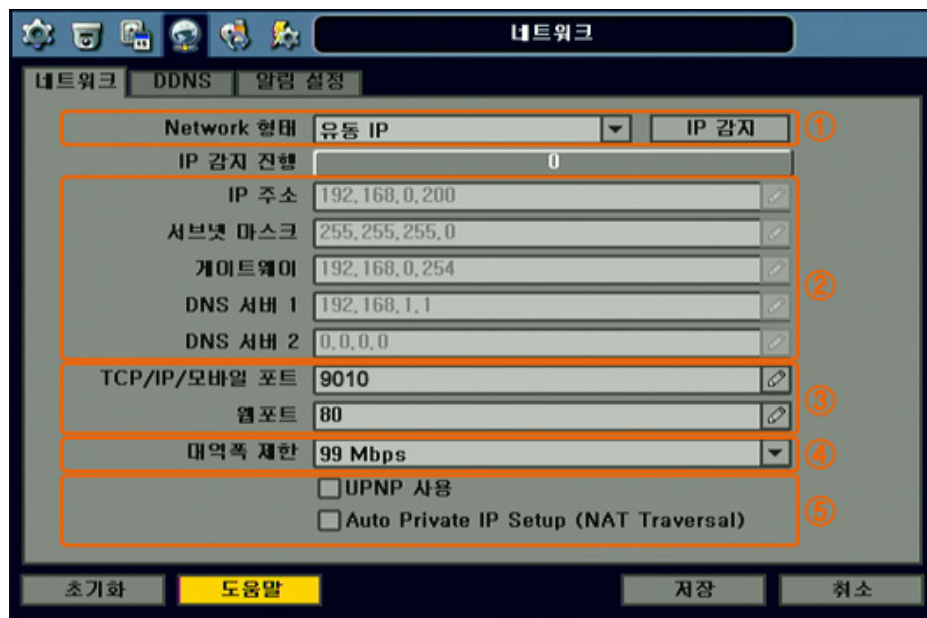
네트워크

네트워크 | DDNS | 알림 설정

Network 형태 유동 IP IP 감지 ①

IP 감지 진행 0

IP 주소 192.168.0.200

서브넷 마스크 255.255.255.0

게이트웨이 192.168.0.254 ②

DNS 서버 1 192.168.1.1

DNS 서버 2 0.0.0.0

TCP/IP/모바일 포트 9010 ③

웹포트 80

대역폭 제한 99 Mbps ④

UPNP 사용 ⑤

Auto Private IP Setup (NAT Traversal)

초기화 도움말 저장 취소